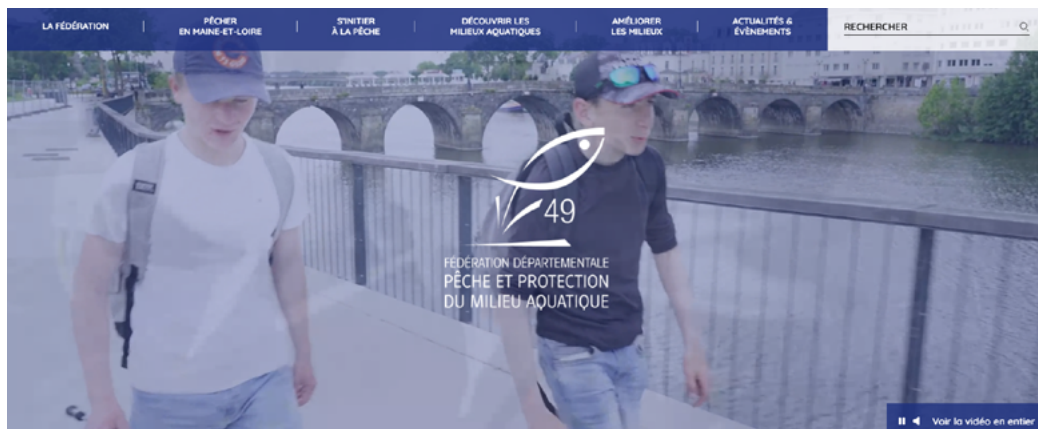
LA FÉDÉRATION | PÊCHER EN MAINE-ET-LOIRE | S'INITIER À LA PÊCHE | DÉCOUVRIR LES MILIEUX AQUATIQUES | AMÉLIORER LES MILIEUX | ACTUALITÉS & ÉVÈNEMENTS | RECHERCHER

49

FÉDÉRATION DÉPARTEMENTALE
PÊCHE ET PROTECTION
DU MILIEU AQUATIQUE

Voir la vidéo en entier